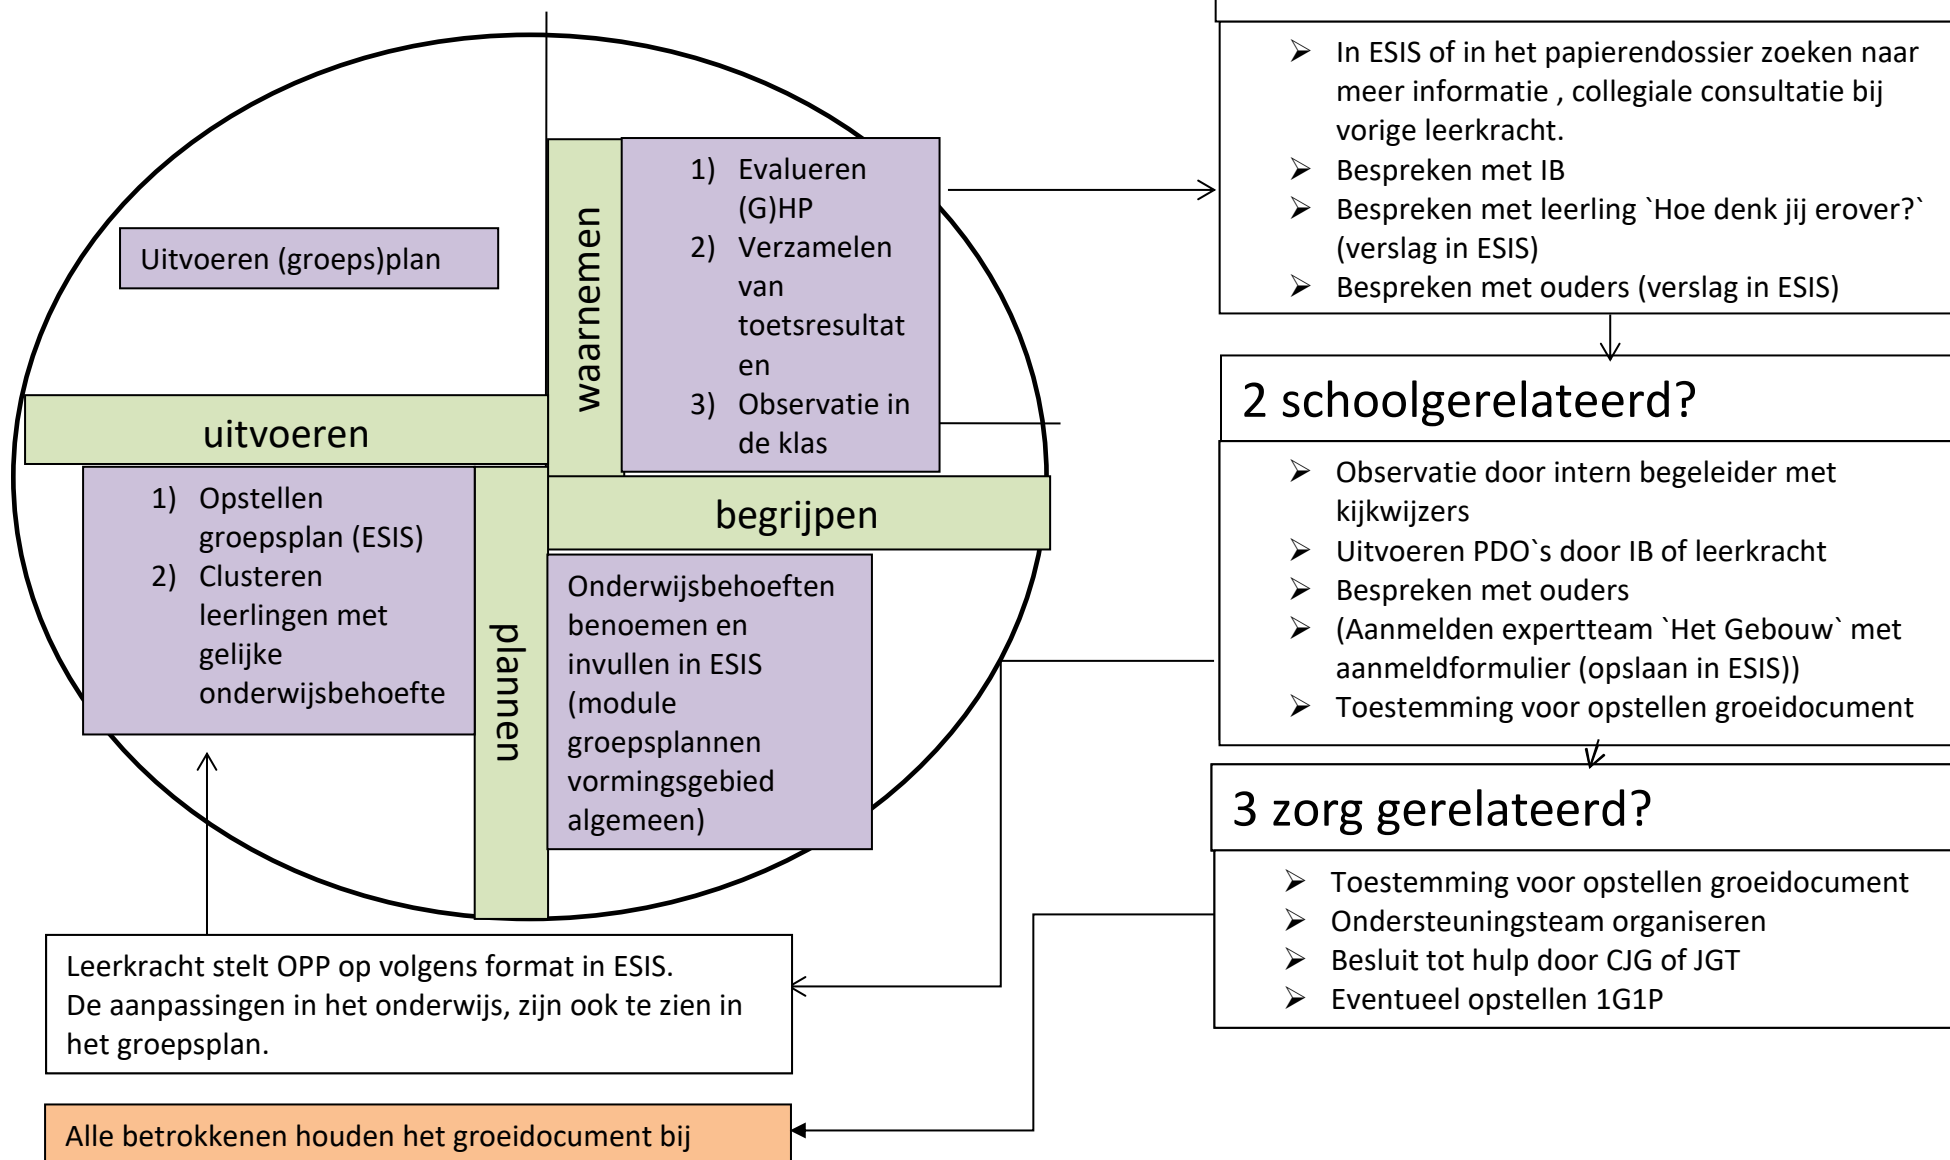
Uitvoeren (groeps)plan

waarnemen

1) Evalueren (G)HP
2) Verzamelen van toetsresultaten
3) Observatie in de klas

uitvoeren

1) Opstellen groepsplan (ESIS)
2) Clusteren leerlingen met gelijke onderwijsbehoefte

plannen

begrijpen

Onderwijsbehoeften benoemen en invullen in ESIS (module groepsplannen vormingsgebied algemeen)

Leerkracht stelt OPP op volgens format in ESIS.
De aanpassingen in het onderwijs, zijn ook te zien in het groepsplan.

Alle betrokkenen houden het groeidocument bij

➢ In ESIS of in het papierendossier zoeken naar meer informatie , collegiale consultatie bij vorige leerkracht.
➢ Bespreken met IB
➢ Bespreken met leerling `Hoe denk jij erover?` (verslag in ESIS)
➢ Bespreken met ouders (verslag in ESIS)

2 schoolgerelateerd?

➢ Observatie door intern begeleider met kijkwijzers
➢ Uitvoeren PDO`s door IB of leerkracht
➢ Bespreken met ouders
➢ (Aanmelden expertteam `Het Gebouw` met aanmeldformulier (opslaan in ESIS))
➢ Toestemming voor opstellen groeidocument

3 zorg gerelateerd?

➢ Toestemming voor opstellen groeidocument
➢ Ondersteuningsteam organiseren
➢ Besluit tot hulp door CJG of JGT
➢ Eventueel opstellen 1G1P